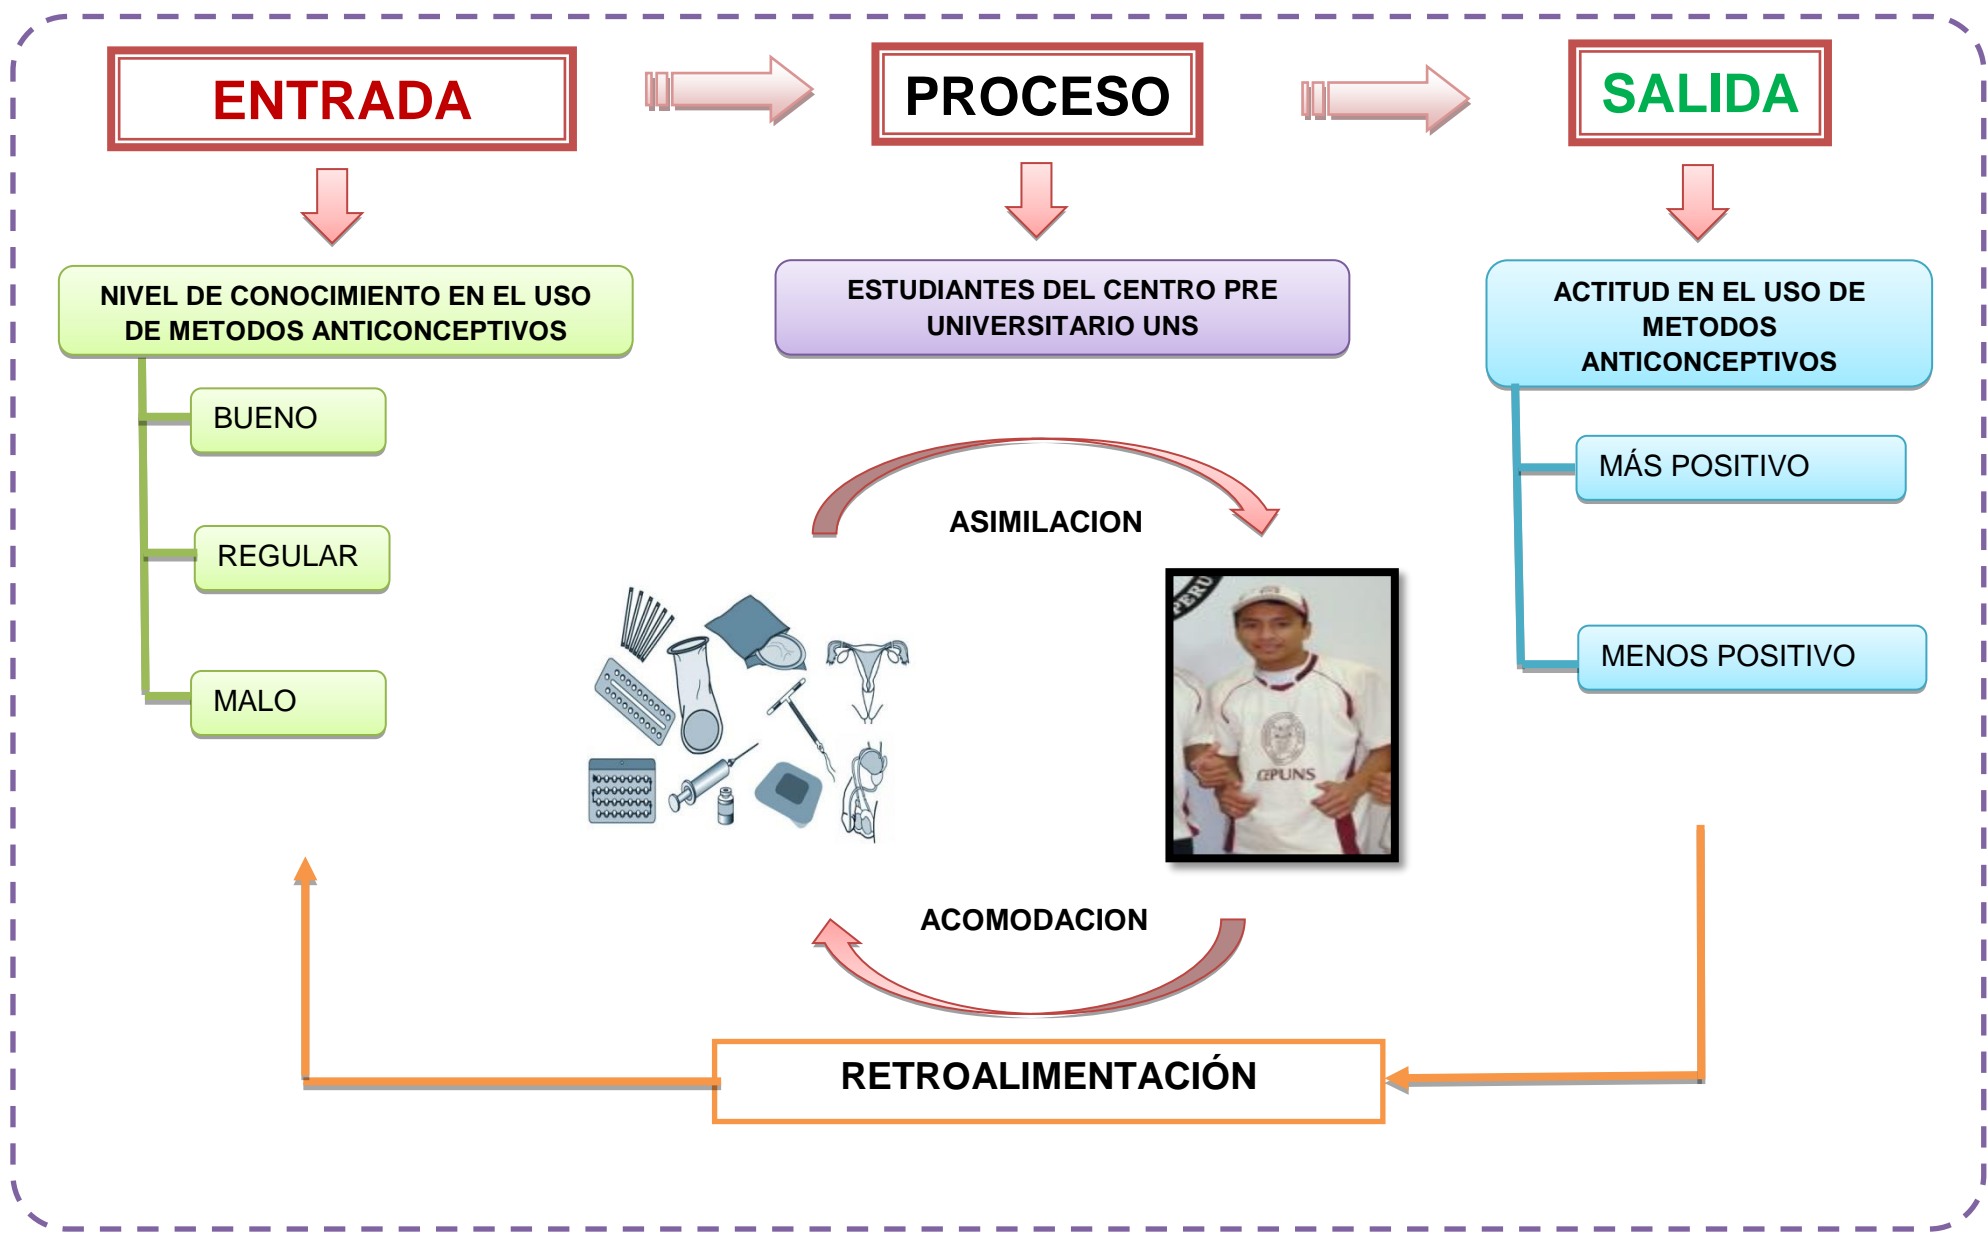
ENTRADA

PROCESO

SALIDA

NIVEL DE CONOCIMIENTO EN EL USO DE METODOS ANTICONCEPTIVOS

BUENO

REGULAR

MALO

ESTUDIANTES DEL CENTRO PRE UNIVERSITARIO UNS

ASIMILACION

PERU

CEPUNS

ACOMODACION

ACTITUD EN EL USO DE METODOS ANTICONCEPTIVOS

MÁS POSITIVO

MENOS POSITIVO

RETROALIMENTACIÓN